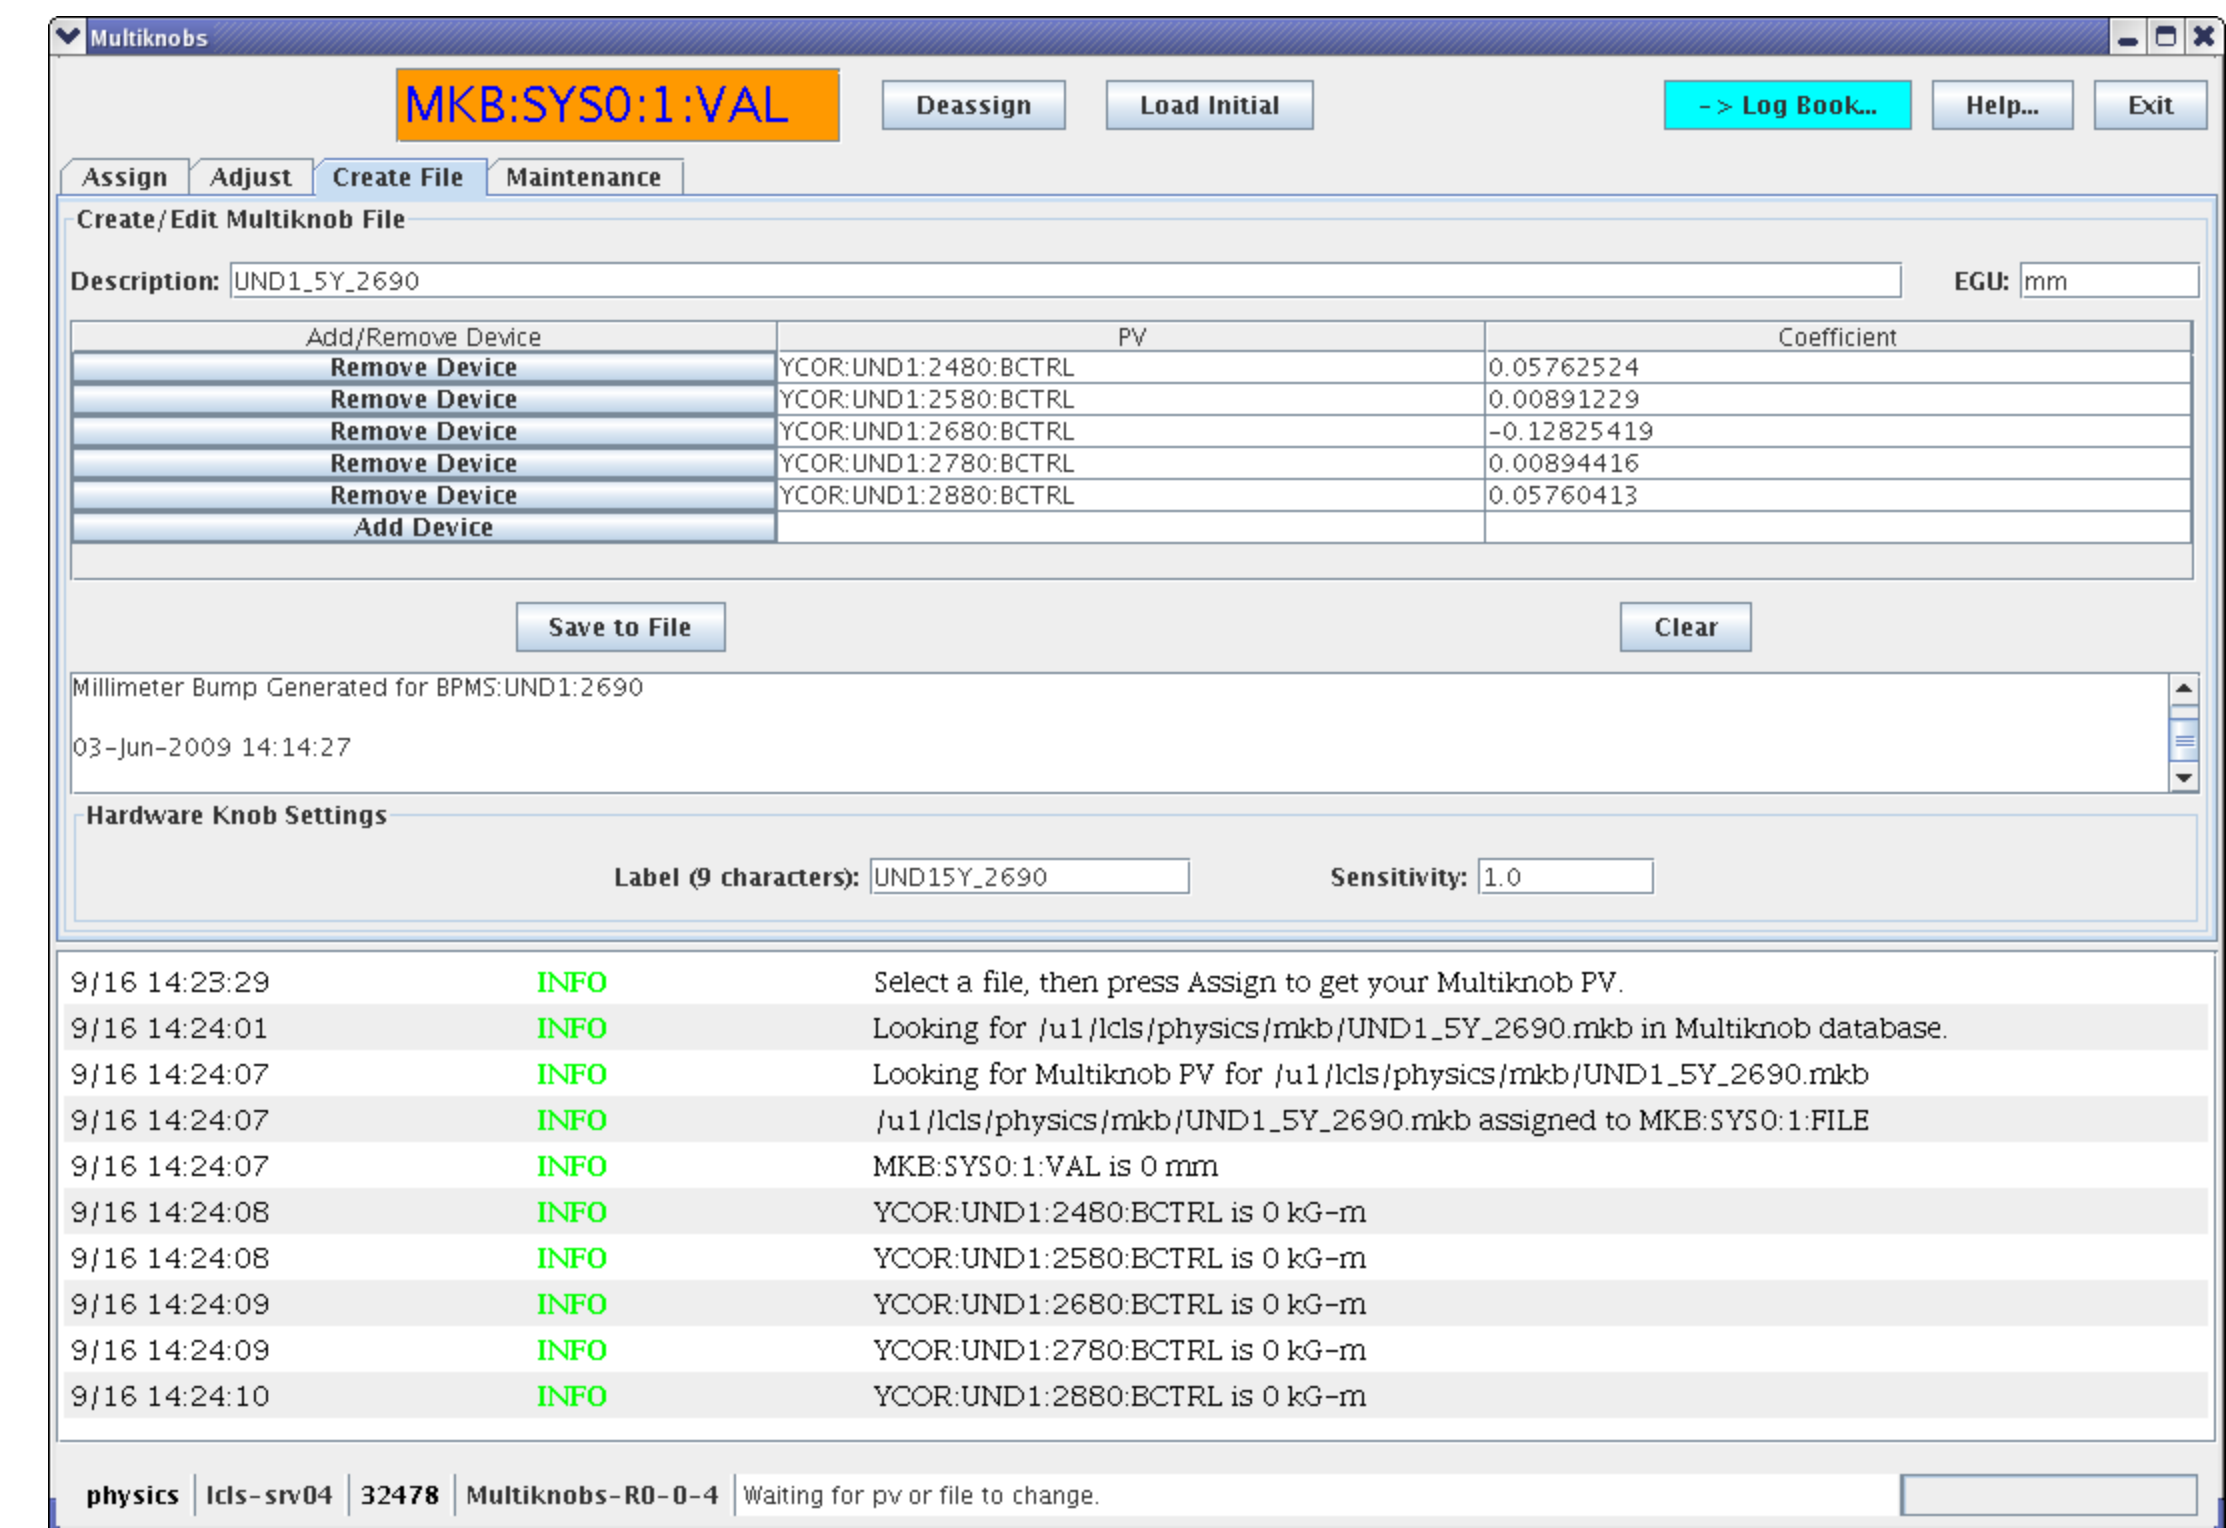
Multiknobs

MKB:SYS0:1:VAL

Deassign

Load Initial

-> Log Book...

Help...

Exit

Assign | Adjust | Create File | Maintenance

Create/Edit Multiknob File

Description: UND1_5Y_2690

EGU: mm

| Add/Remove Device | PV | Coefficient |
|---|---|---|
| Remove Device | YCOR:UND1:2480:BCTRL | 0.05762524 |
| Remove Device | YCOR:UND1:2580:BCTRL | 0.00891229 |
| Remove Device | YCOR:UND1:2680:BCTRL | -0.12825419 |
| Remove Device | YCOR:UND1:2780:BCTRL | 0.00894416 |
| Remove Device | YCOR:UND1:2880:BCTRL | 0.05760413 |
| Add Device | | |

Save to File

Clear

Millimeter Bump Generated for BPMS:UND1:2690

03-Jun-2009 14:14:27

Hardware Knob Settings

Label (9 characters): UND15Y_2690

Sensitivity: 1.0

| | | |
|---|---|---|
| 9/16 14:23:29 | INFO | Select a file, then press Assign to get your Multiknob PV. |
| 9/16 14:24:01 | INFO | Looking for /u1/lcls/physics/mkb/UND1_5Y_2690.mkb in Multiknob database. |
| 9/16 14:24:07 | INFO | Looking for Multiknob PV for /u1/lcls/physics/mkb/UND1_5Y_2690.mkb |
| 9/16 14:24:07 | INFO | /u1/lcls/physics/mkb/UND1_5Y_2690.mkb assigned to MKB:SYS0:1:FILE |
| 9/16 14:24:07 | INFO | MKB:SYS0:1:VAL is 0 mm |
| 9/16 14:24:08 | INFO | YCOR:UND1:2480:BCTRL is 0 kG-m |
| 9/16 14:24:08 | INFO | YCOR:UND1:2580:BCTRL is 0 kG-m |
| 9/16 14:24:09 | INFO | YCOR:UND1:2680:BCTRL is 0 kG-m |
| 9/16 14:24:09 | INFO | YCOR:UND1:2780:BCTRL is 0 kG-m |
| 9/16 14:24:10 | INFO | YCOR:UND1:2880:BCTRL is 0 kG-m |

physics | lcls-srv04 | 32478 | Multiknobs-R0-0-4 | Waiting for pv or file to change.